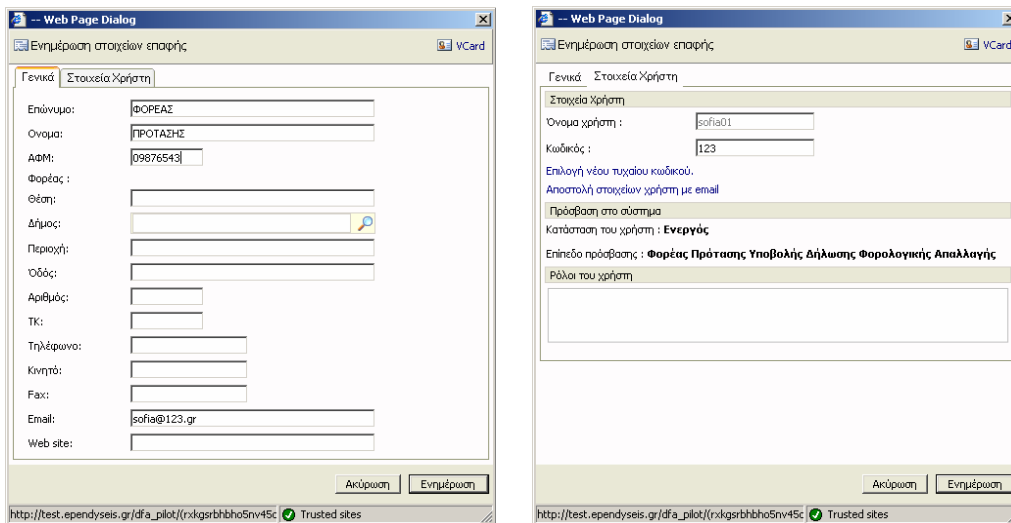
-- Web Page Dialog

Ενημέρωση στοιχείων επαφής

VCard

Γενικά | Στοιχεία Χρήστη

Επώνυμο: ΦΟΡΕΑΣ

Ονομα: ΠΡΟΤΑΣΗΣ

ΑΦΜ: 09876543

Φορέας :

Θέση:

Δήμος:

Περιοχή:

Οδός:

Αριθμός:

ΤΚ:

Τηλέφωνο:

Κινητό:

Fax:

Email: sofia@123.gr

Web site:

Ακύρωση | Ενημέρωση

http://test.ependyseis.gr/dfa_pilot/(rxkgsrbhbho5nv45c Trusted sites

-- Web Page Dialog

Ενημέρωση στοιχείων επαφής

VCard

Γενικά | Στοιχεία Χρήστη

Στοιχεία Χρήστη

Όνομα χρήστη : sofia01

Κωδικός : 123

Επιλογή νέου τυχαίου κωδικού.

Αποστολή στοιχείων χρήστη με email

Πρόσβαση στο σύστημα

Κατάσταση του χρήστη : **Ενεργός**

Επίπεδο πρόσβασης : **Φορέας Πρότασης Υποβολής Δήλωσης Φορολογικής Απαλλαγής**

Ρόλοι του χρήστη

Ακύρωση | Ενημέρωση

http://test.ependyseis.gr/dfa_pilot/(rxkgsrbhbho5nv45c Trusted sites